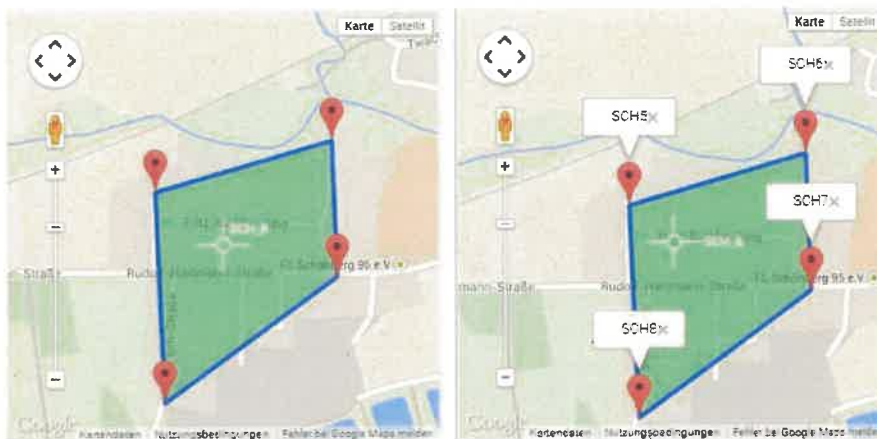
Karte Satellit

+

−

−

Straße

Rudolf-Harbig-Straße

FL Schönberg 95 e.V.

Google Kartendaten Nutzungsbedingungen Fehler bei Google Maps melden

Karte Satellit

SCH5×

SCH6×

SCH7×

SCH8×

+

−

−

mann-Straße

Rudolf-Harbig-Straße

FL Schönberg 95 e.V.

Google Kartendaten Nutzungsbedingungen Fehler bei Google Maps melden